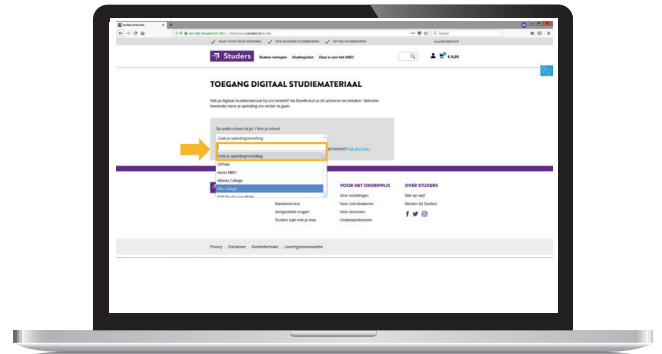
Studers

Boeken verkopen Studiegidsen Deze is voor het MBO

€ 0,00

TOEGANG DIGITAAL STUDIEMATERIAAL

Zoek je opleiding/instelling

Zoek je opleiding/instelling

Albeda College

VOOR HET ONDERWIJS

OVER STUDERS

Voor instellingen

Voor docenten

Onderwijsdiensten

Werken bij Studers

Privacy · Disclaimer · Contactinformatie · Leveringsvoorwaarden